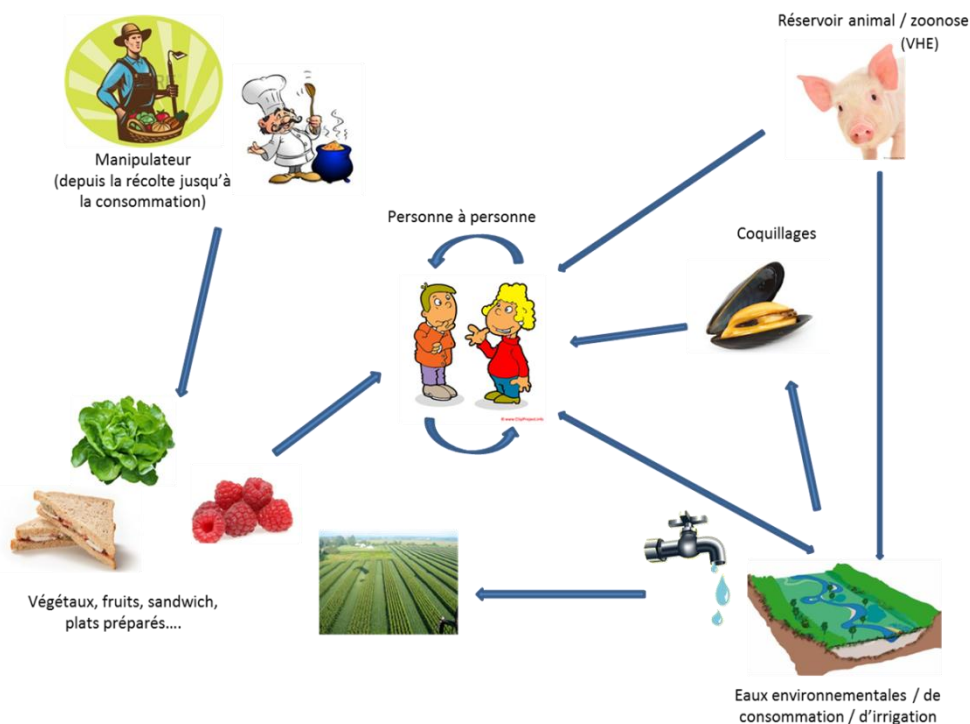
Réservoir animal / zoonose (VHE)

Manipulateur (depuis la récolte jusqu'à la consommation)

Personne à personne

Coquillages

Végétaux, fruits, sandwich, plats préparés….

Eaux environnementales / de consommation / d'irrigation